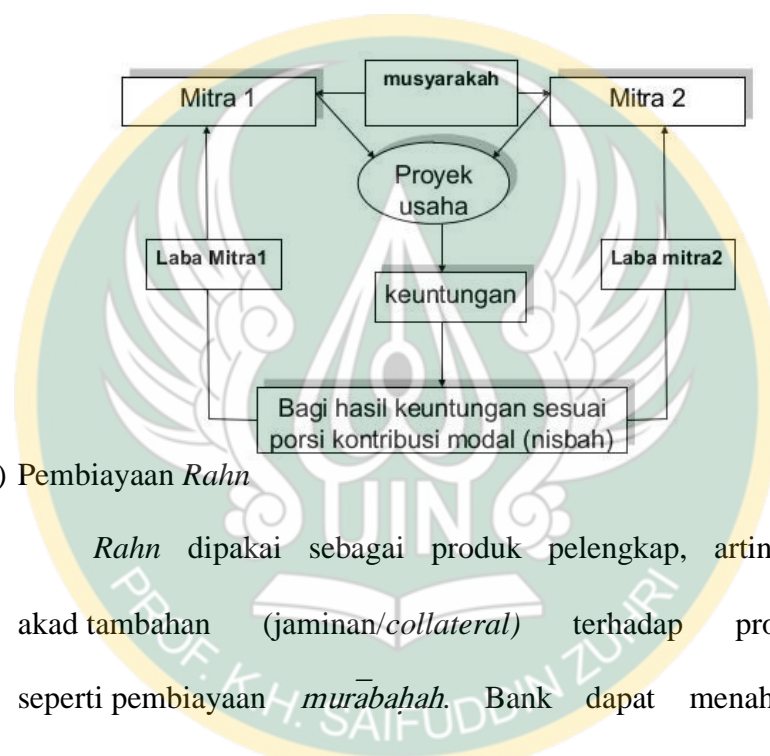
musyarakah

Mitra 1

Mitra 2

Proyek usaha

Laba Mitra1

Laba mitra2

keuntungan

Bagi hasil keuntungan sesuai porsi kontribusi modal (nisbah)

) Pembiayaan *Rahn*

*Rahn* dipakai sebagai produk pelengkap, artin akad tambahan (jaminan/*collateral)* terhadap pro seperti pembiayaan *murābaḥah.* Bank dapat menah

PROF. K.H. SAIFUDDIN ZUHRI

UIN